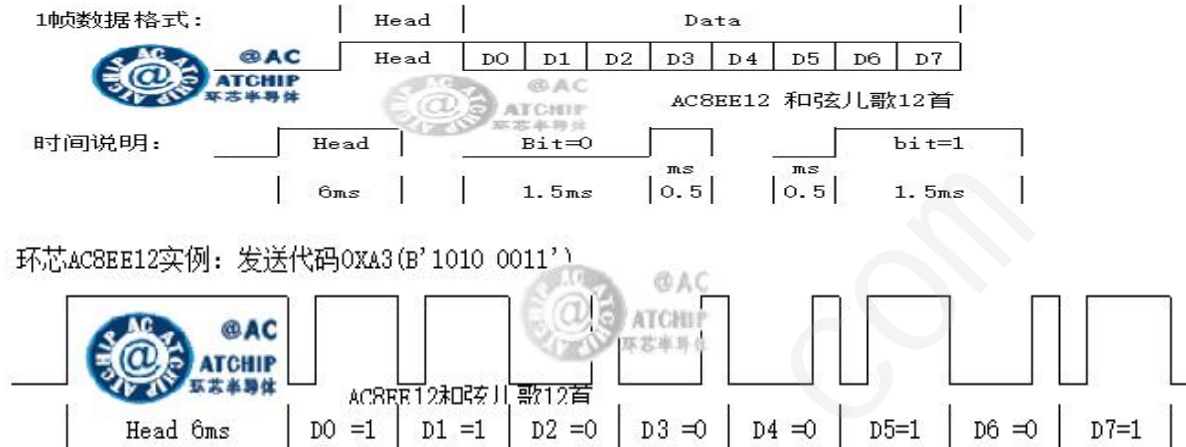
1帧数据格式： | Head | Data |

| Head | D0 | D1 | D2 | D3 | D4 | D5 | D6 | D7 |
|---|---|---|---|---|---|---|---|---|

@AC ATCHIP 环芯半导体

@AC ATCHIP 环芯半导体

AC8EE12 和弦儿歌12首

时间说明： Head Bit=0 bit=1

ms ms

6ms 1.5ms 0.5 0.5 1.5ms

环芯AC8EE12实例：发送代码0XA3(B'1010 0011')

@AC ATCHIP 环芯半导体

@AC ATCHIP 环芯半导体

AC8EE12和弦儿歌12首

| Head 6ms | D0 =1 | D1 =1 | D2 =0 | D3 =0 | D4 =0 | D5=1 | D6 =0 | D7=1 |
|---|---|---|---|---|---|---|---|---|

com